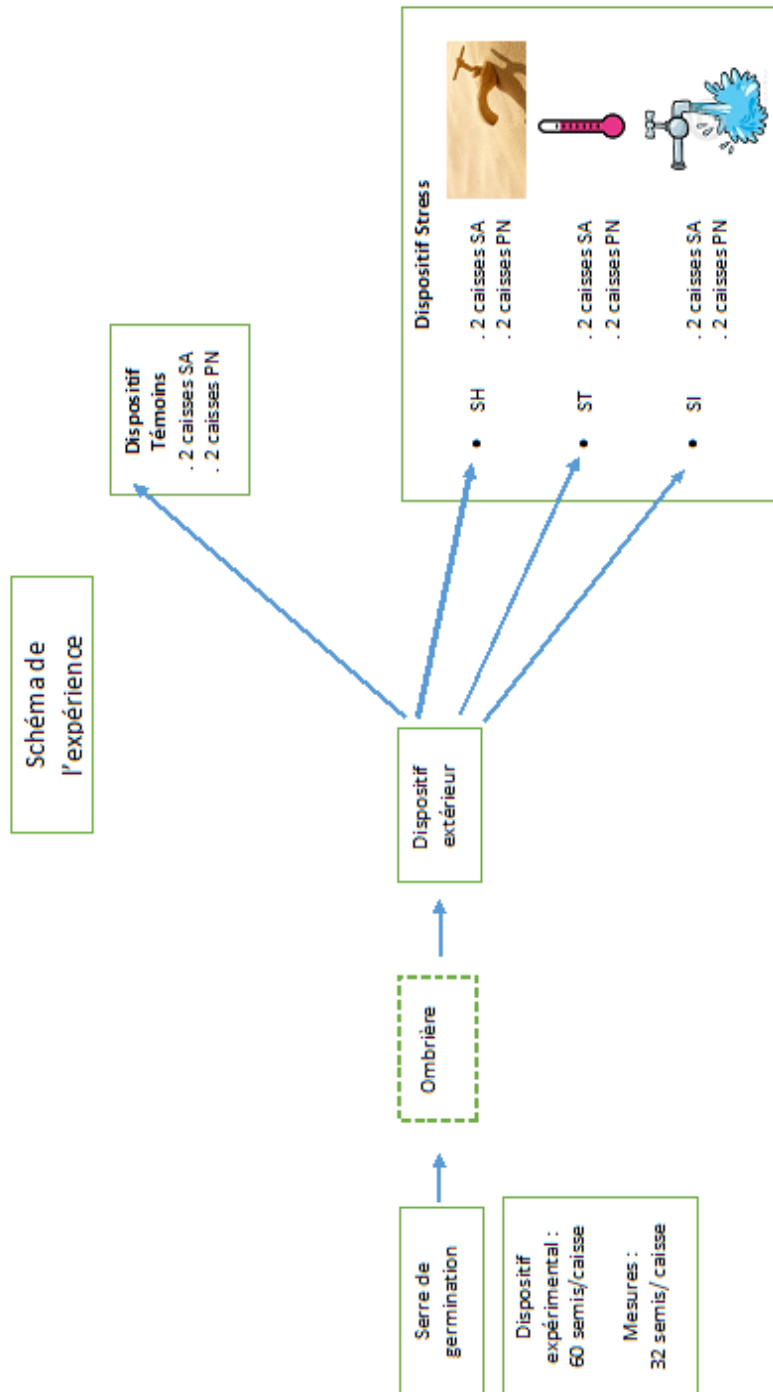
Schéma de l'expérience

Serre de germination

Dispositif expérimental : 60 semis/caisse

Mesures : 32 semis/ caisse

Ombrière

Dispositif extérieur

Dispositif Témoins
. 2 caisses SA
. 2 caisses PN

Dispositif Stress

• SH . 2 caisses SA
. 2 caisses PN

• ST . 2 caisses SA
. 2 caisses PN

• SI . 2 caisses SA
. 2 caisses PN